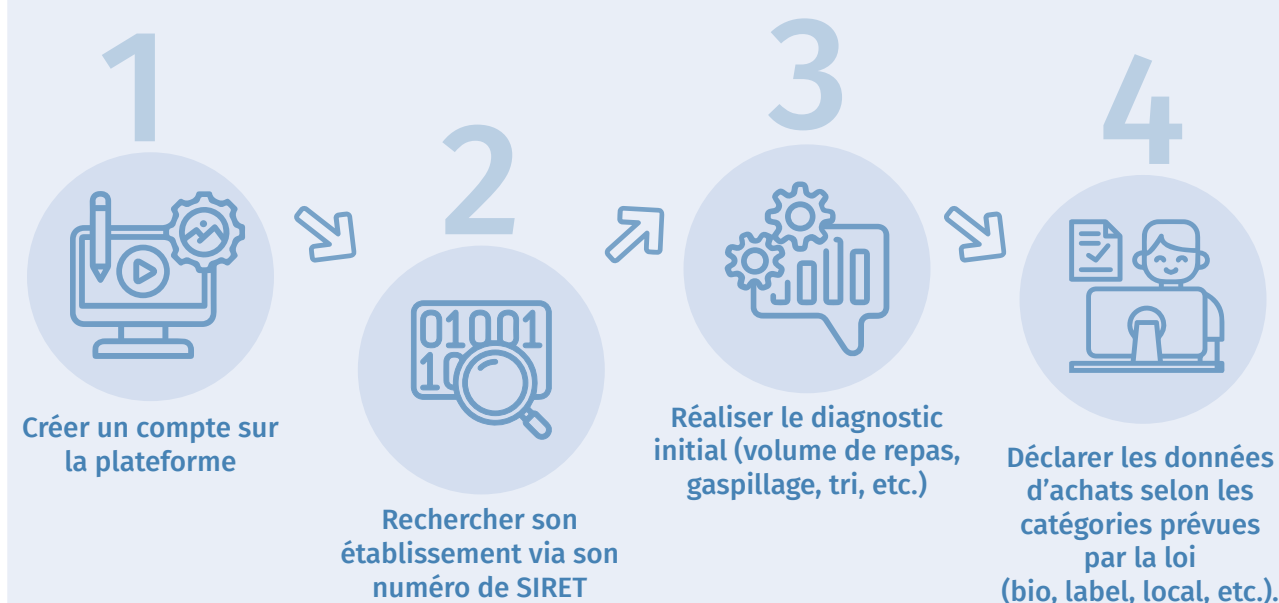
1

Créer un compte sur la plateforme

2

01001
10

Rechercher son établissement via son numéro de SIRET

3

Réaliser le diagnostic initial (volume de repas, gaspillage, tri, etc.)

4

Déclarer les données d'achats selon les catégories prévues par la loi (bio, label, local, etc.).